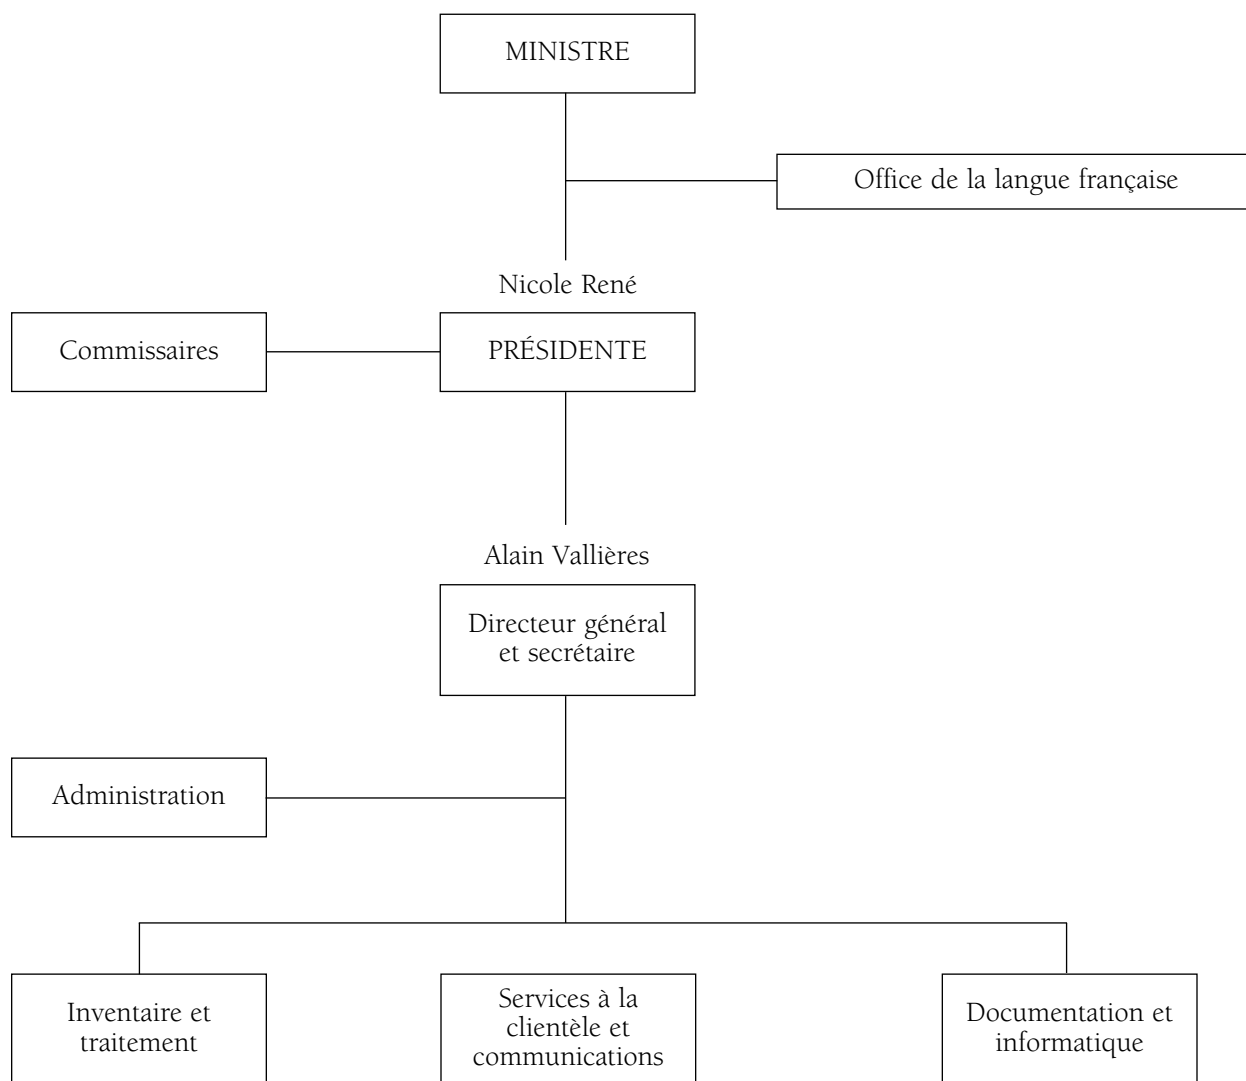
MINISTRE

Office de la langue française

Nicole René

Commissaires

PRÉSIDENTE

Alain Vallières

Directeur général et secrétaire

Administration

Inventaire et traitement

Services à la clientèle et communications

Documentation et informatique